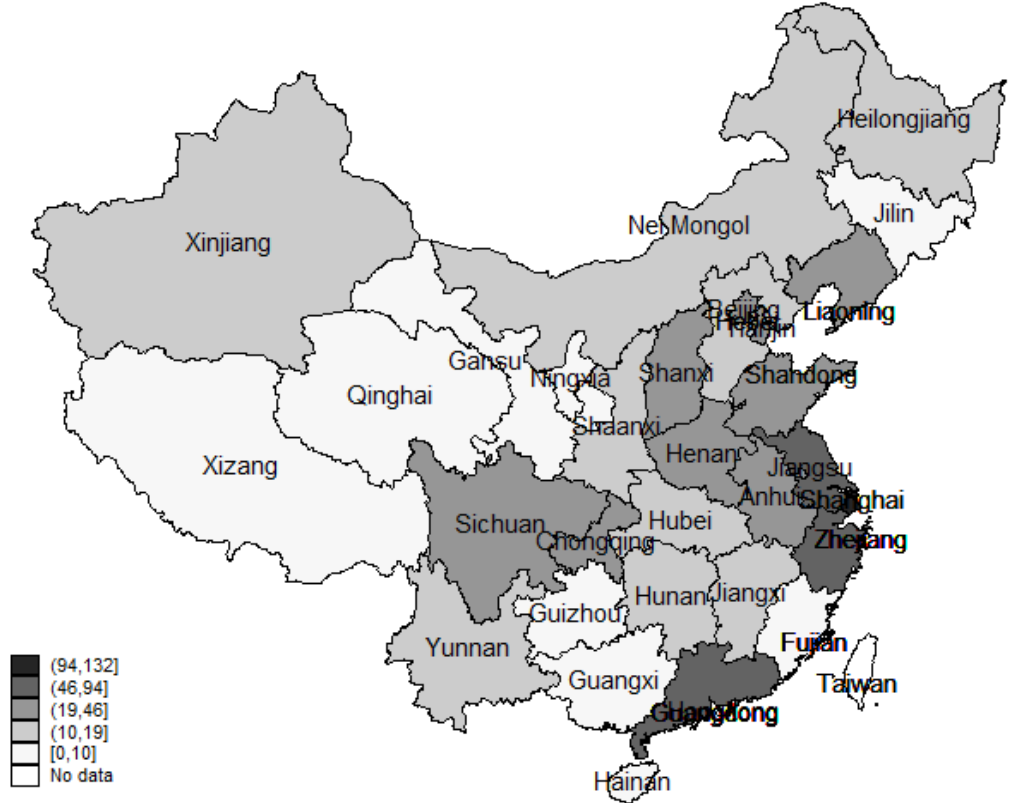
Heilongjiang
Jilin
Nei Mongol
Xinjiang
Liaoning
Beijing
Hebei
Tianjin
Gansu
Ningxia
Shanxi
Shandong
Qinghai
Shaanxi
Henan
Jiangsu
Xizang
Anhui
Shanghai
Sichuan
Hubei
Zhejiang
Chongqing
Hunan
Jiangxi
Guizhou
Fujian
Yunnan
Taiwan
Guangxi
Guangdong
Hainan

(94,132]
(46,94]
(19,46]
(10,19]
[0,10]
No data